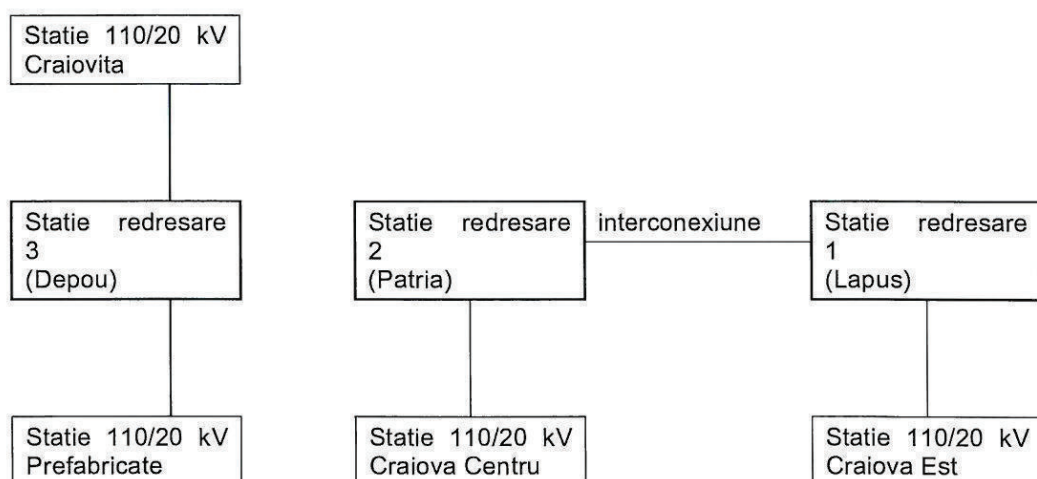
Statie 110/20 kV Craiovita

Statie redresare 3 (Depou)

Statie redresare 2 (Patria)

interconexiune

Statie redresare 1 (Lapus)

Statie 110/20 kV Prefabricate

Statie 110/20 kV Craiova Centru

Statie 110/20 kV Craiova Est